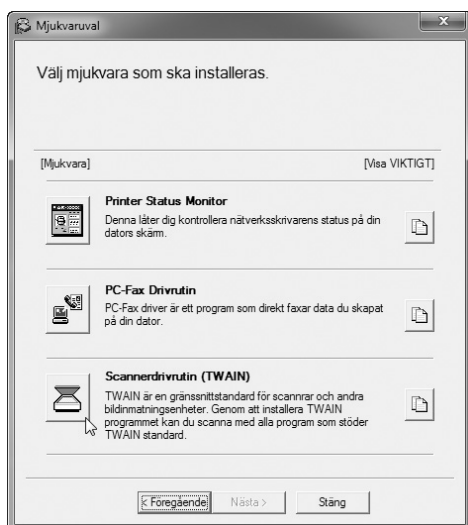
Mjukvaruval

Välj mjukvara som ska installeras.

[Mjukvara]

[Visa VIKTIGT]

Printer Status Monitor
Denna låter dig kontrollera nätverksskrivarens status på din dators skärm.

PC-Fax Drivrutin
PC-Fax driver är ett program som direkt faxar data du skapat på din dator.

Scannerdrivrutin (TWAIN)
TWAIN är en gränssnittstandard för scannrar och andra bildinmatningsenheter. Genom att installera TWAIN programmet kan du scanna med alla program som stöder TWAIN standard.

< Föregående

Nästa >

Stäng